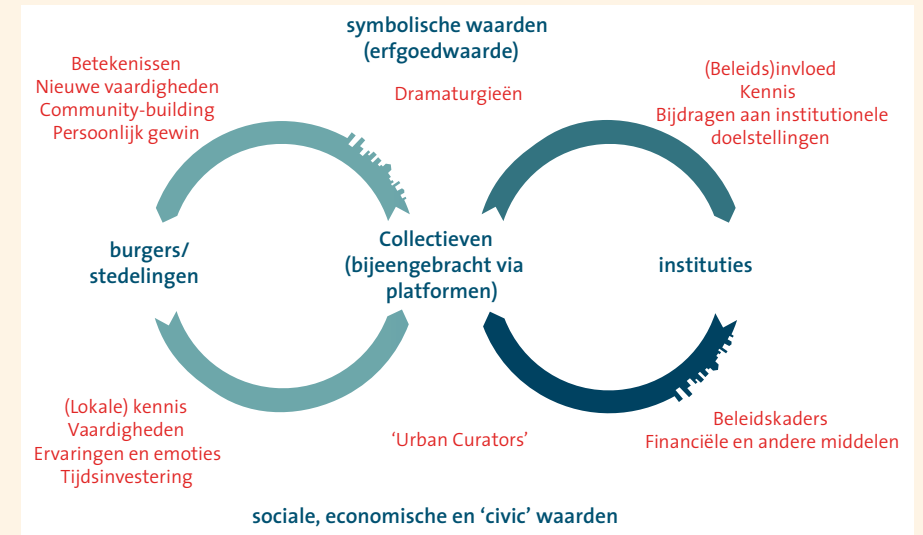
symbolische waarden
(erfgoedwaarde)

Betekenissen
Nieuwe vaardigheden
Community-building
Persoonlijk gewin

Dramaturgieën

(Beleids)invloed
Kennis
Bijdragen aan institutionele doelstellingen

burgers/
stedelingen

Collectieven
(bijeengebracht via platformen)

instituties

(Lokale) kennis
Vaardigheden
Ervaringen en emoties
Tijdsinvestering

'Urban Curators'

Beleidskaders
Financiële en andere middelen

sociale, economische en 'civic' waarden